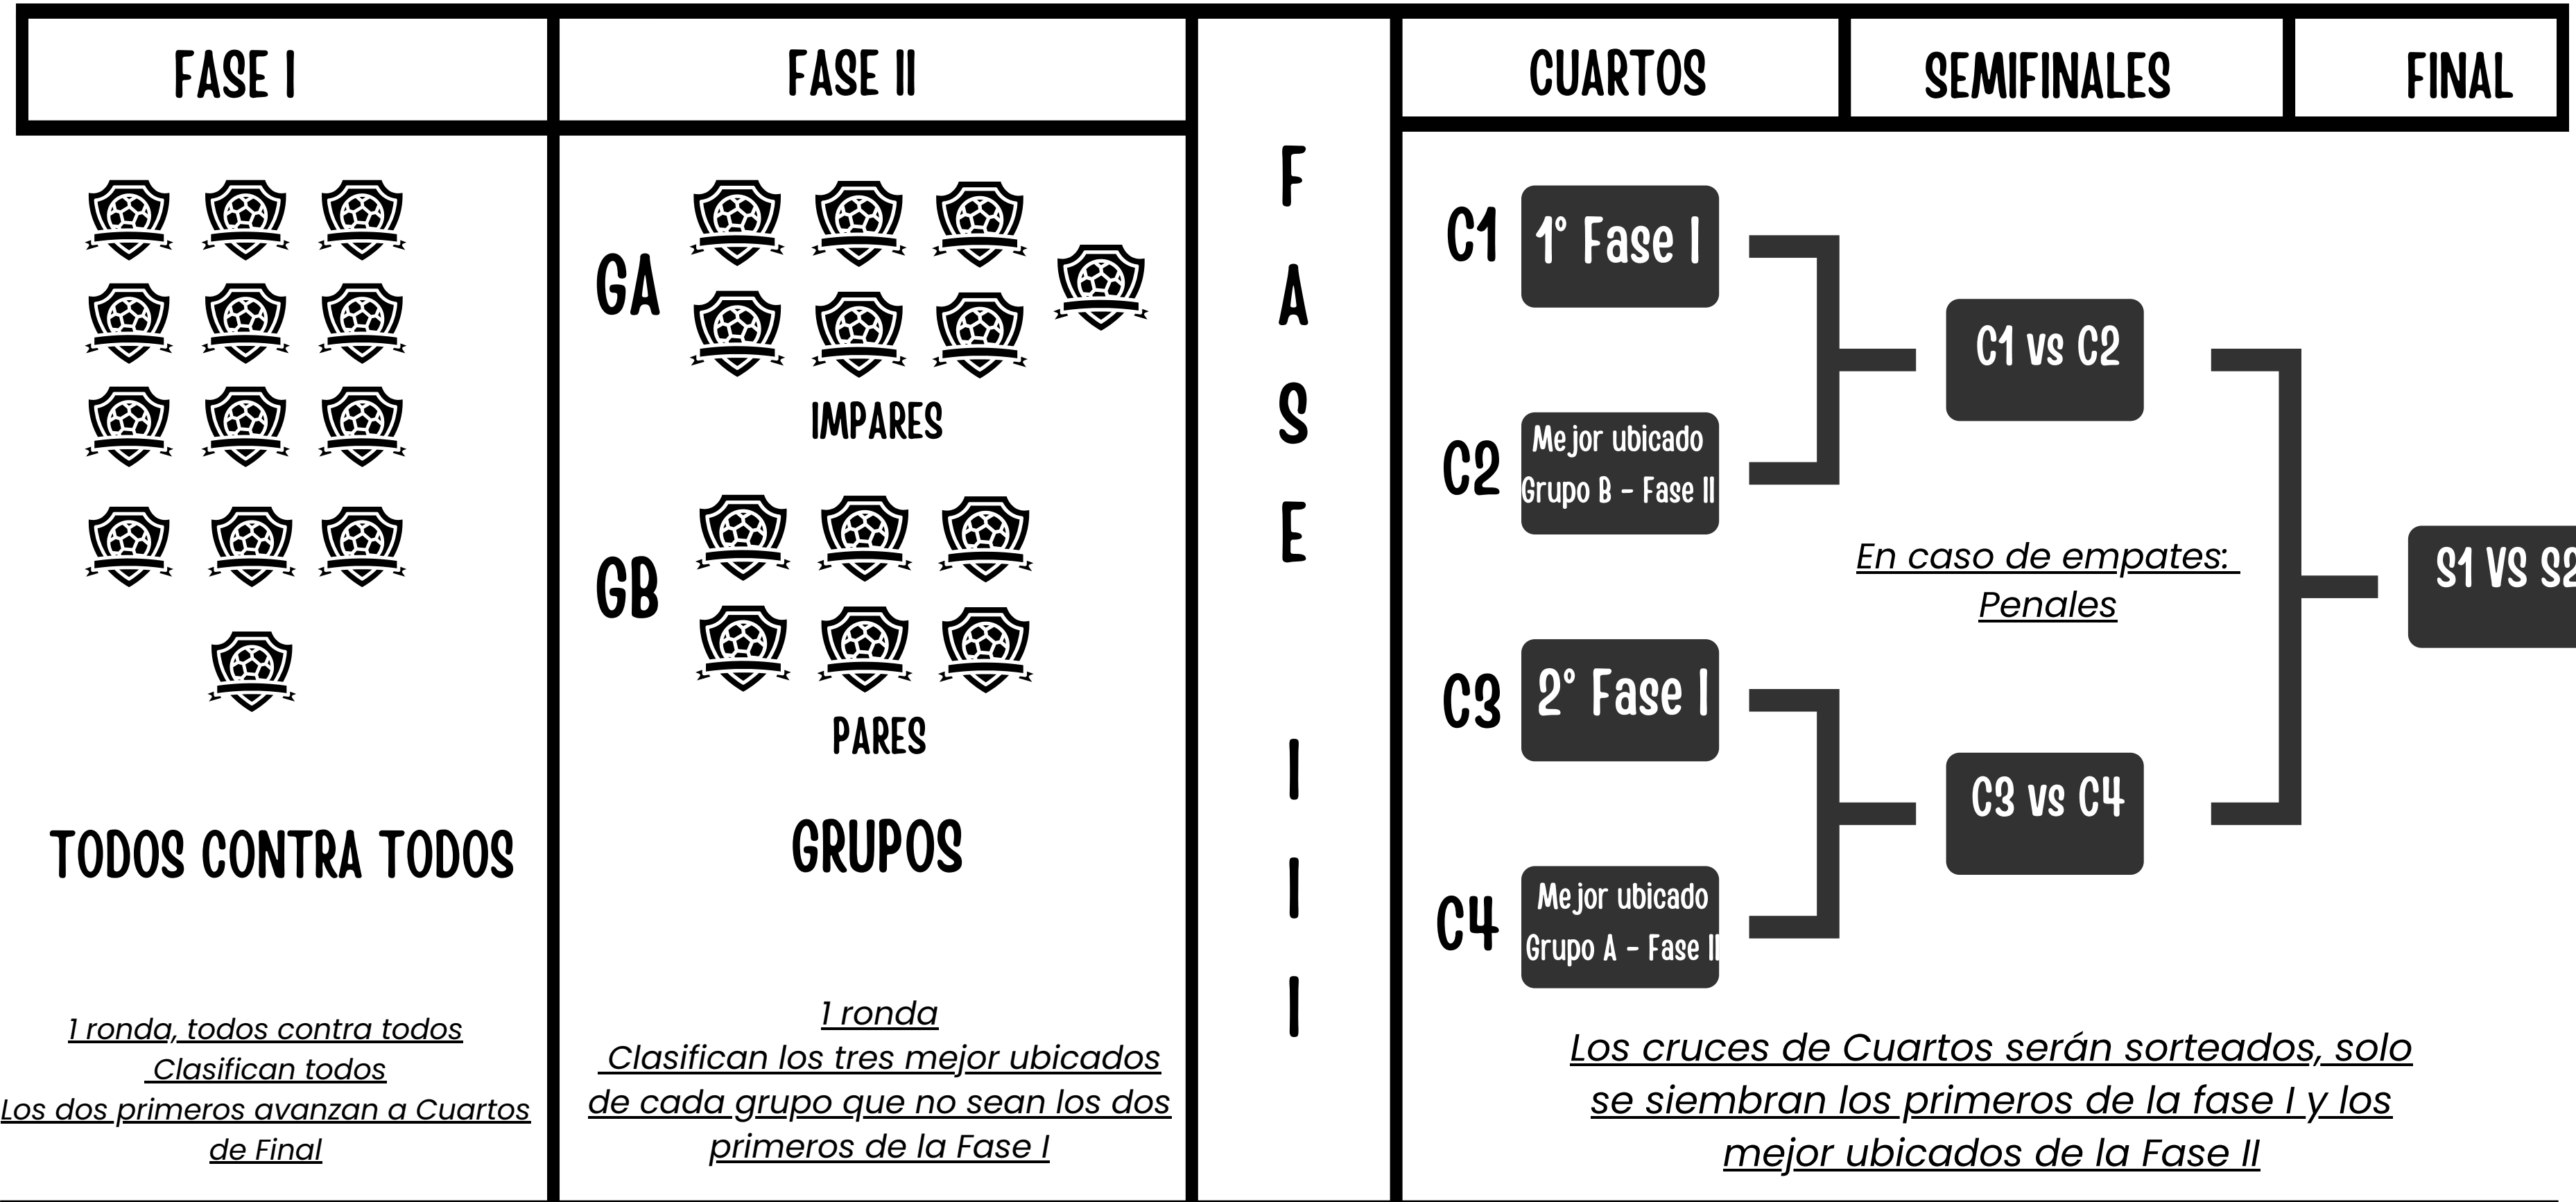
FASE I

TODOS CONTRA TODOS

1 ronda, todos contra todos
Clasifican todos
Los dos primeros avanzan a Cuartos de Final

FASE II

GA

IMPARES

GB

PARES

GRUPOS

1 ronda
Clasifican los tres mejor ubicados de cada grupo que no sean los dos primeros de la Fase I

F A S E I I I

CUARTOS

SEMIFINALES

FINAL

C1 1° Fase I

C2 Mejor ubicado Grupo B - Fase II

C3 2° Fase I

C4 Mejor ubicado Grupo A - Fase II

C1 vs C2

C3 vs C4

En caso de empates: Penales

S1 VS S2

Los cruces de Cuartos serán sorteados, solo se siembran los primeros de la fase I y los mejor ubicados de la Fase II